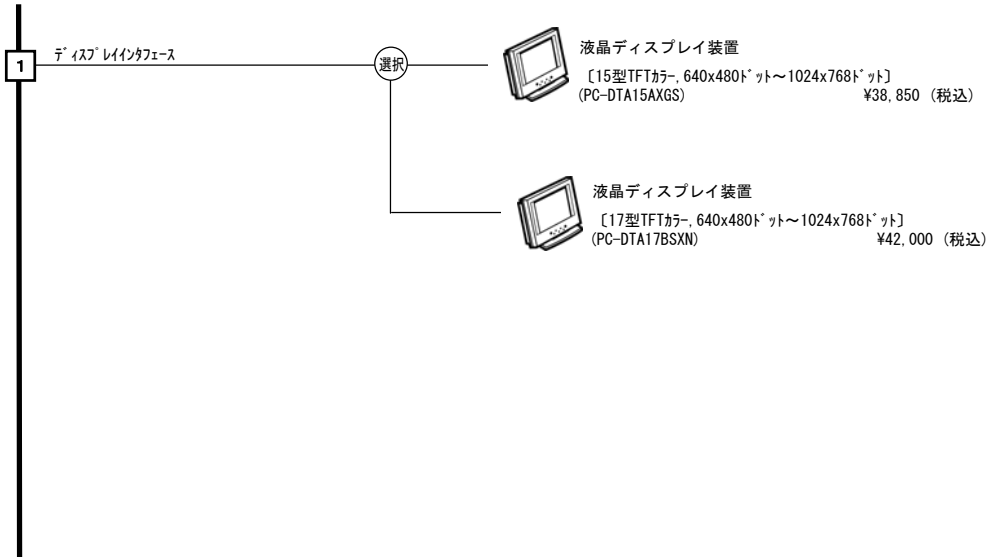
1

ﾃﾞｨｽﾌﾟﾚｲｲﾝﾀﾌｪｰｽ

選択

液晶ディスプレイ装置
〔15型TFTｶﾗｰ, 640x480ﾄﾞｯﾄ～1024x768ﾄﾞｯﾄ〕
(PC-DTA15AXGS) ¥38,850 (税込)

液晶ディスプレイ装置
〔17型TFTｶﾗｰ, 640x480ﾄﾞｯﾄ～1024x768ﾄﾞｯﾄ〕
(PC-DTA17BSXN) ¥42,000 (税込)